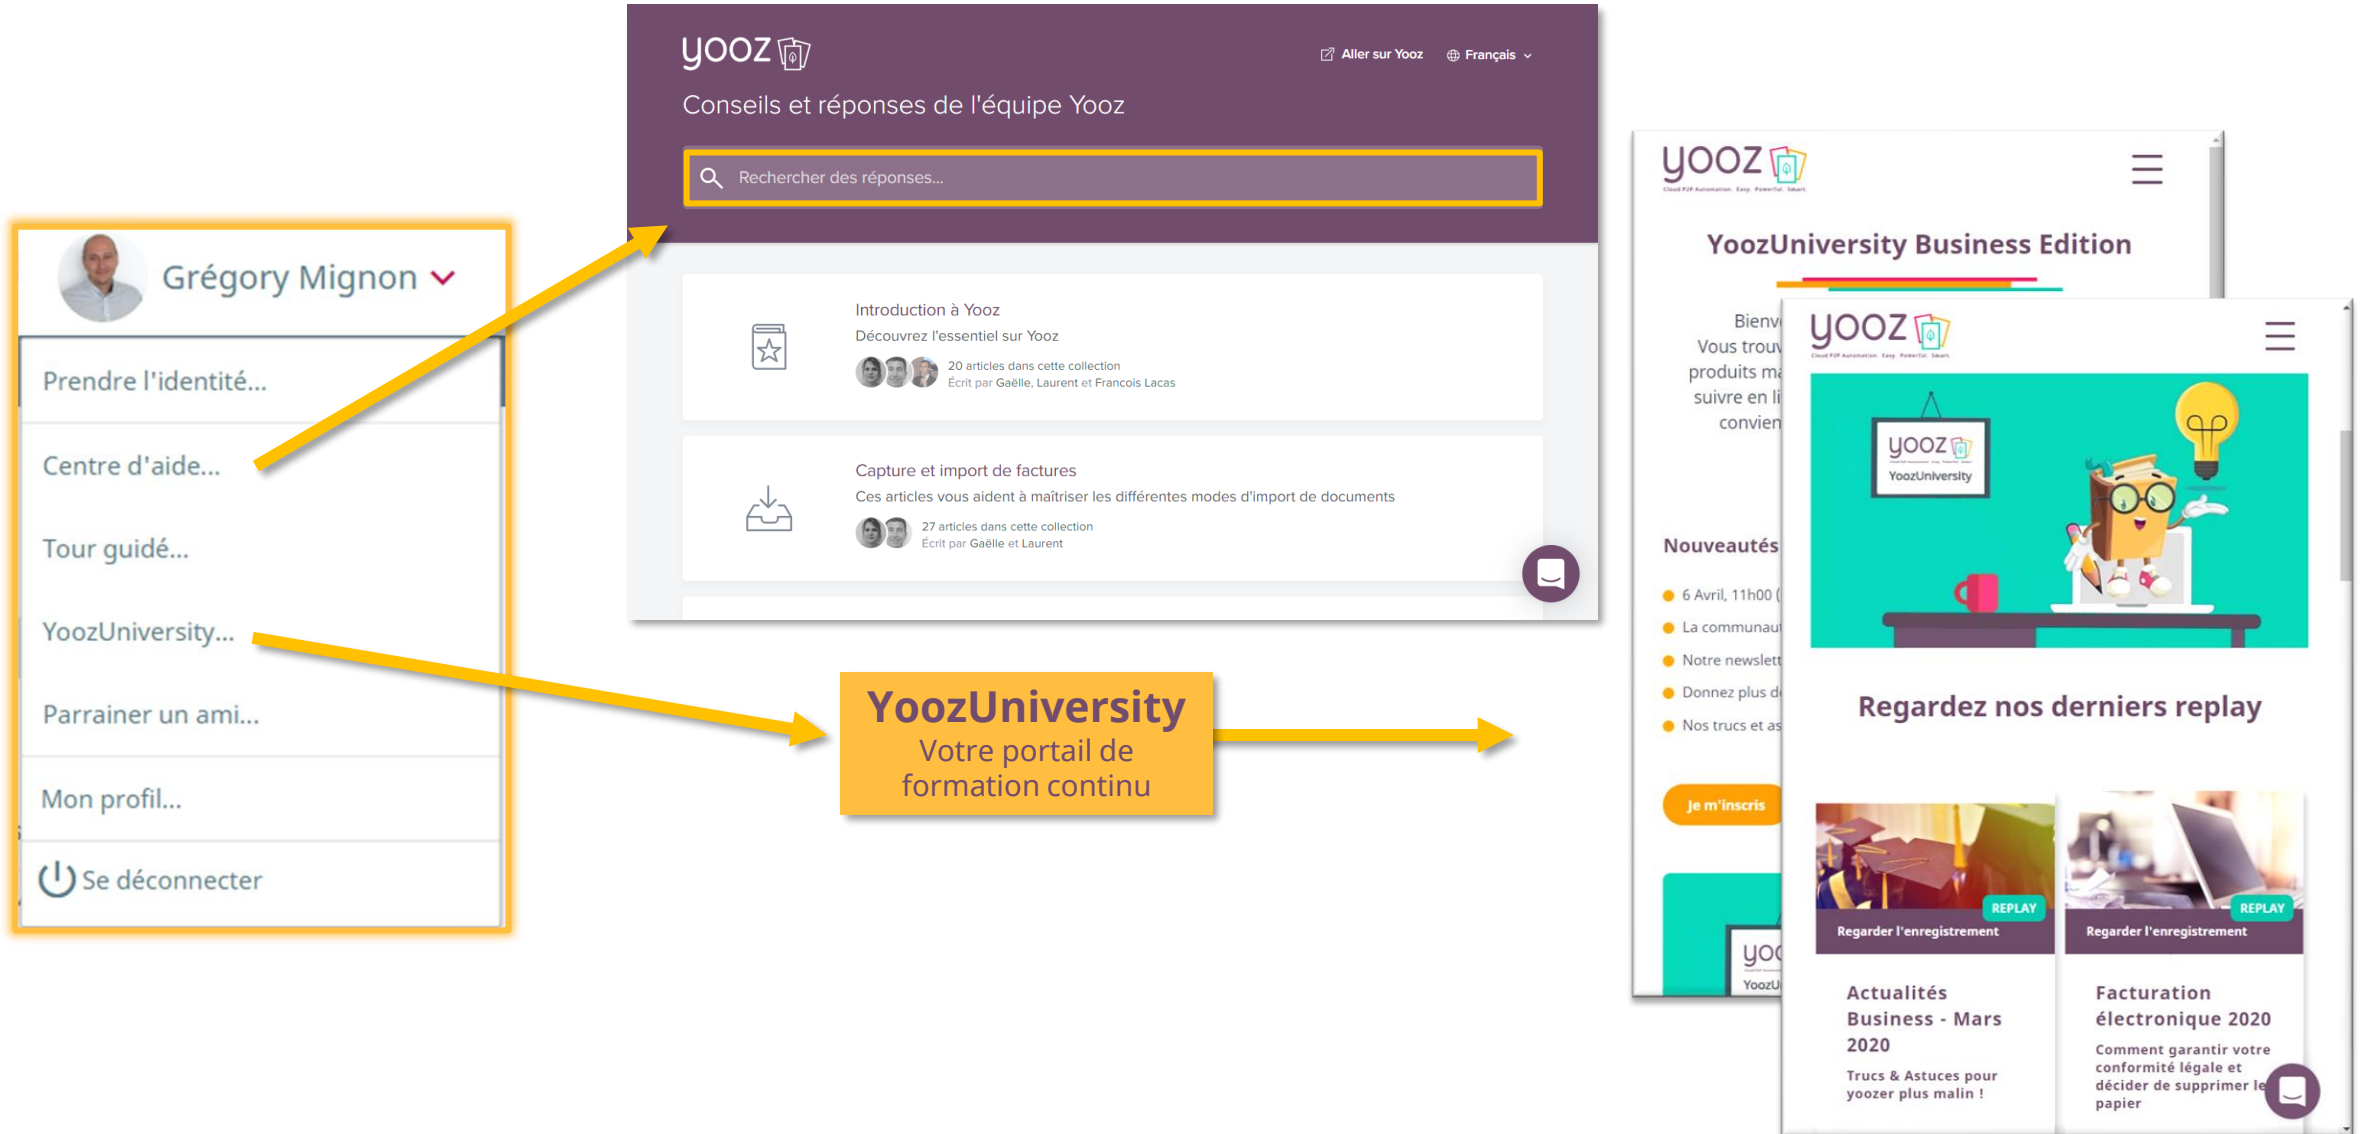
Grégory Mignon

Prendre l'identité...

Centre d'aide...

Tour guidé...

YoozUniversity...

Parrainer un ami...

Mon profil...

Se déconnecter

yooz

Aller sur Yooz

Français

Conseils et réponses de l'équipe Yooz

Rechercher des réponses...

Introduction à Yooz

Découvrez l'essentiel sur Yooz

20 articles dans cette collection

Écrit par Gaëlle, Laurent et Francois Lacas

Capture et import de factures

Ces articles vous aident à maîtriser les différentes modes d'import de documents

27 articles dans cette collection

Écrit par Gaëlle et Laurent

YoozUniversity
Votre portail de formation continu

yooz

Cloud P2P Automation. Easy. Powerful. Smart.

YoozUniversity Business Edition

Bienv
Vous trou
produits ma
suivre en li
convien

Nouveautés

6 Avril, 11h00 (
La communaut
Notre newslett
Donnez plus d
Nos trucs et as

Je m'inscris

yo
YoozU

yooz

Cloud P2P Automation. Easy. Powerful. Smart.

yooz
YoozUniversity

Regardez nos derniers replay

REPLAY
Regarder l'enregistrement

REPLAY
Regarder l'enregistrement

Actualités Business - Mars 2020

Trucs & Astuces pour yoozer plus malin !

Facturation électronique 2020

Comment garantir votre conformité légale et décider de supprimer le papier